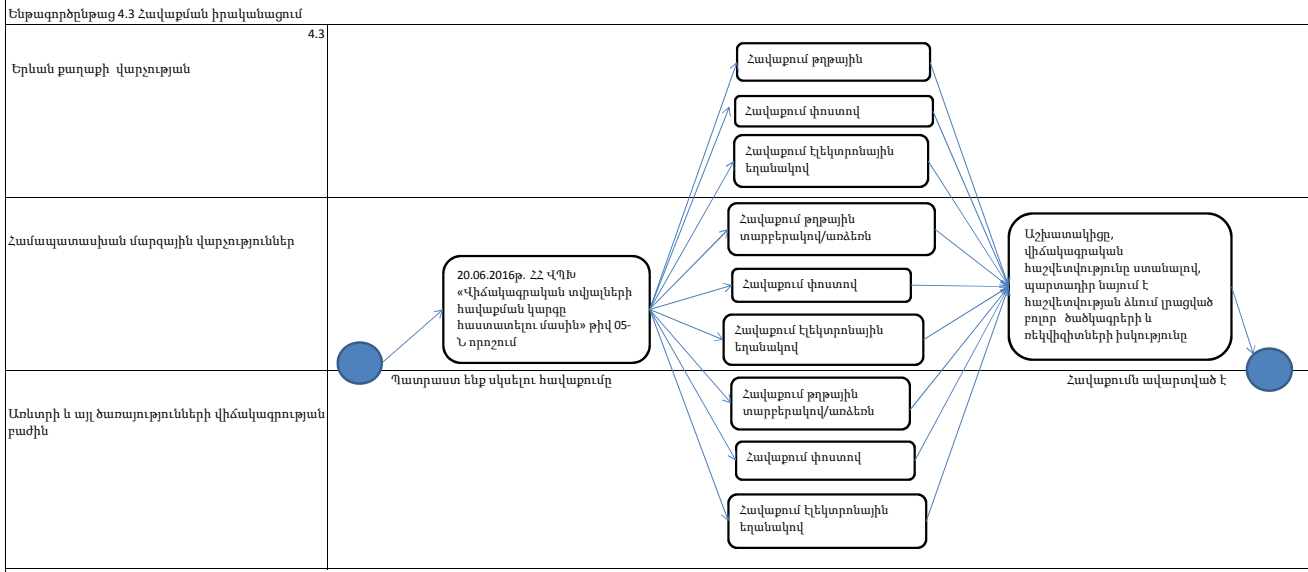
Ենթագործընթաց 4.3 Հավաքման իրականացում

4.3

Երևան քաղաքի վարչության

Համապատասխան մարզային վարչություններ

Առևտրի և այլ ծառայությունների վիճակագրության բաժին

Հավաքում թղթային

Հավաքում փոստով

Հավաքում էլեկտրոնային եղանակով

Հավաքում թղթային տարբերակով/առձեռն

Հավաքում փոստով

Հավաքում էլեկտրոնային եղանակով

Հավաքում թղթային տարբերակով/առձեռն

Հավաքում փոստով

Հավաքում էլեկտրոնային եղանակով

20.06.2016թ. ՀՀ ՎՊԽ «Վիճակագրական տվյալների հավաքման կարգը հաստատելու մասին» թիվ 05-Ն որոշում

Աշխատակիցը, վիճակագրական հաշվետվությունը ստանալով, պարտադիր նայում է հաշվետվության ձևում լրացված բոլոր ծածկագրերի և ռեկվիզիտների իսկությունը

Պատրաստ ենք սկսելու հավաքումը

Հավաքումն ավարտված է